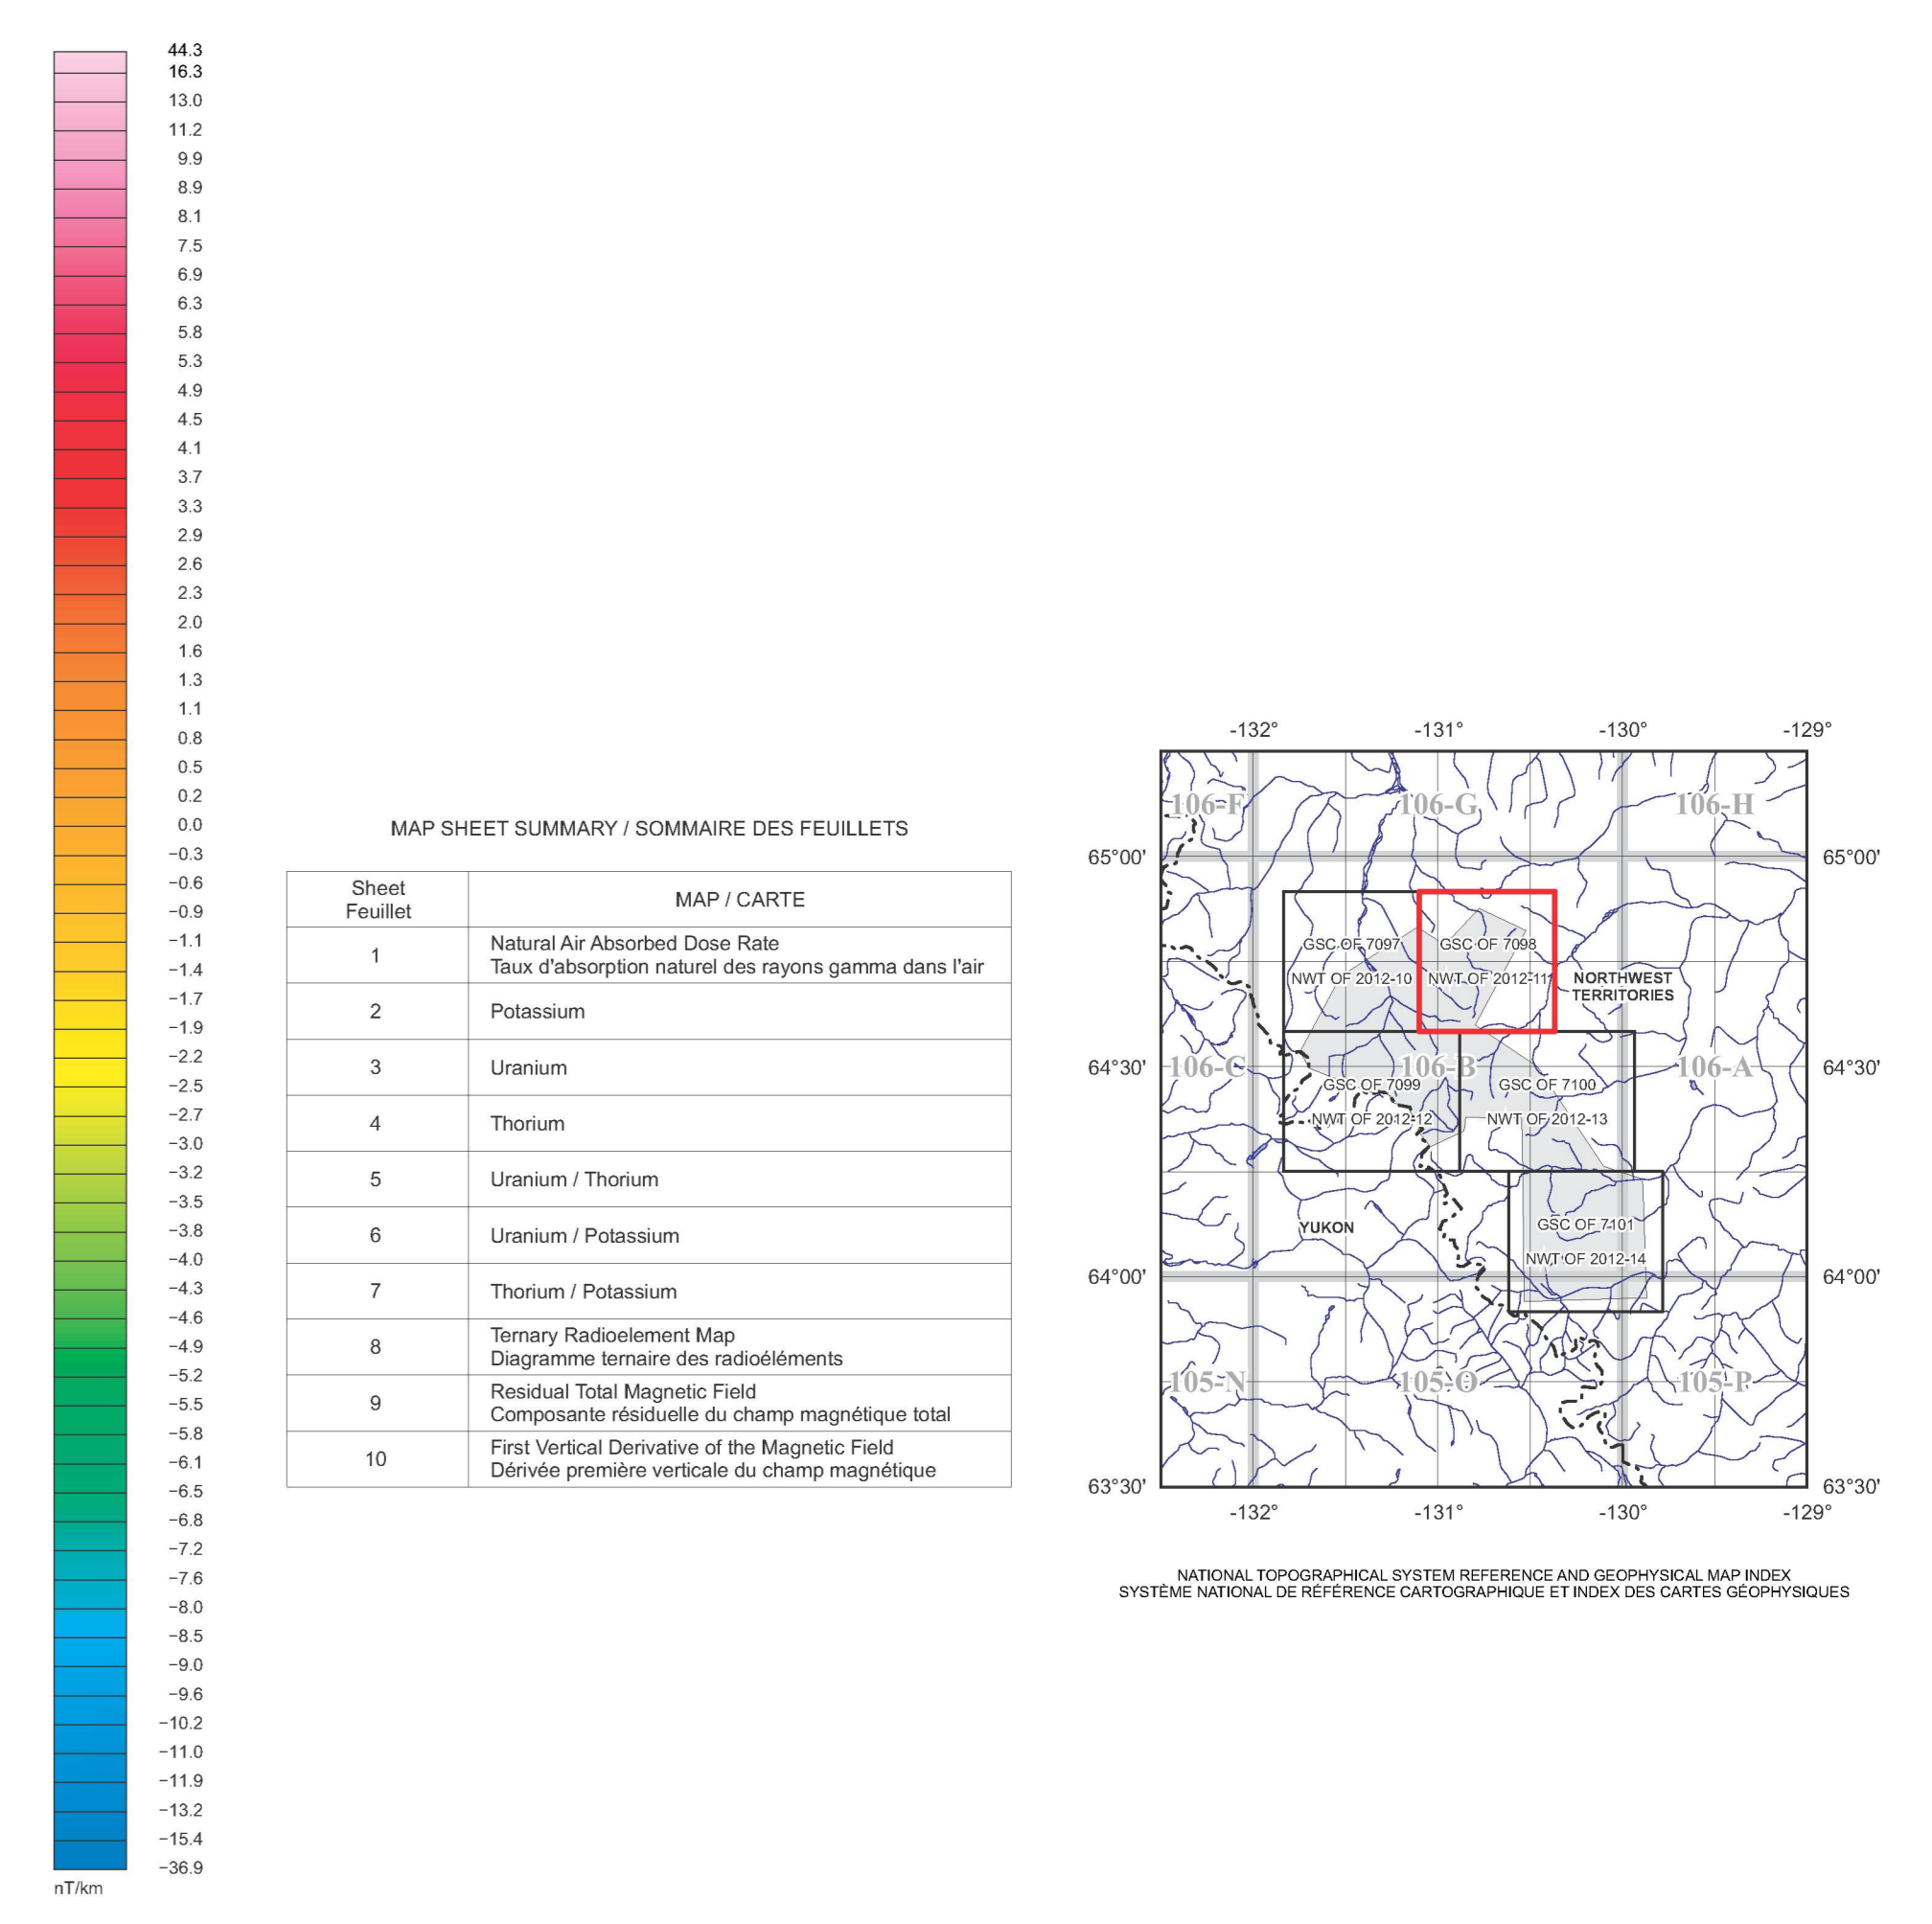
44.3
16.3
13.0
11.2
9.9
8.9
8.1
7.5
6.9
6.3
5.8
5.3
4.9
4.5
4.1
3.7
3.3
2.9
2.6
2.3
2.0
1.6
1.3
1.1
0.8
0.5
0.2
0.0
-0.3
-0.6
-0.9
-1.1
-1.4
-1.7
-1.9
-2.2
-2.5
-2.7
-3.0
-3.2
-3.5
-3.8
-4.0
-4.3
-4.6
-4.9
-5.2
-5.5
-5.8
-6.1
-6.5
-6.8
-7.2
-7.6
-8.0
-8.5
-9.0
-9.6
-10.2
-11.0
-11.9
-13.2
-15.4
-36.9
nT/km

MAP SHEET SUMMARY / SOMMAIRE DES FEUILLETS

| Sheet Feuillet | MAP / CARTE |
|---|---|
| 1 | Natural Air Absorbed Dose Rate<br>Taux d'absorption naturel des rayons gamma dans l'air |
| 2 | Potassium |
| 3 | Uranium |
| 4 | Thorium |
| 5 | Uranium / Thorium |
| 6 | Uranium / Potassium |
| 7 | Thorium / Potassium |
| 8 | Ternary Radioelement Map<br>Diagramme ternaire des radioéléments |
| 9 | Residual Total Magnetic Field<br>Composante résiduelle du champ magnétique total |
| 10 | First Vertical Derivative of the Magnetic Field<br>Dérivée première verticale du champ magnétique |

-132° -131° -130° -129°
106-F 106-G 106-H
65°00' 65°00'
GSC OF 7097 GSC OF 7098
NWT OF 2012-10 NWT OF 2012-11
NORTHWEST TERRITORIES
64°30' 106-C 106-B 106-A 64°30'
GSC OF 7099 GSC OF 7100
NWT OF 2012-12 NWT OF 2012-13
YUKON
GSC OF 7101
NWT OF 2012-14
64°00' 64°00'
105-N 105-O 105-P
63°30' 63°30'
-132° -131° -130° -129°

NATIONAL TOPOGRAPHICAL SYSTEM REFERENCE AND GEOPHYSICAL MAP INDEX
SYSTÈME NATIONAL DE RÉFÉRENCE CARTOGRAPHIQUE ET INDEX DES CARTES GÉOPHYSIQUES